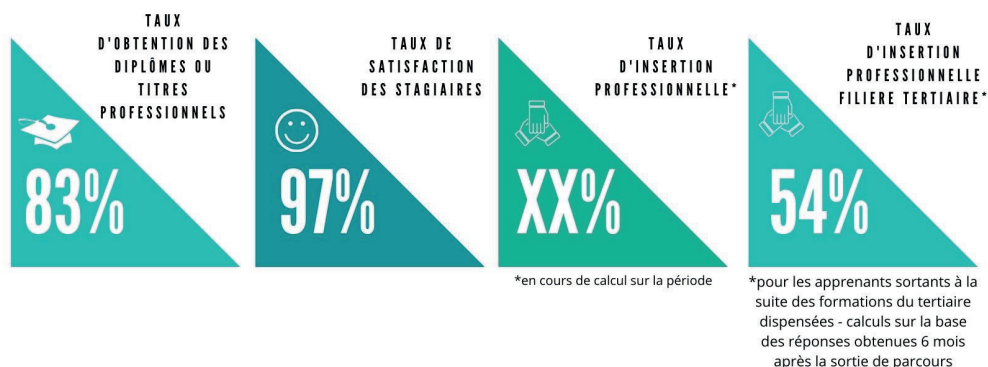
TAUX D'OBTENTION DES DIPLÔMES OU TITRES PROFESSIONNELS

83%

TAUX DE SATISFACTION DES STAGIAIRES

97%

TAUX D'INSERTION PROFESSIONNELLE*

XX%

*en cours de calcul sur la période

TAUX D'INSERTION PROFESSIONNELLE FILIERE TERTIAIRE*

54%

*pour les apprenants sortants à la suite des formations du tertiaire dispensées - calculs sur la base des réponses obtenues 6 mois après la sortie de parcours